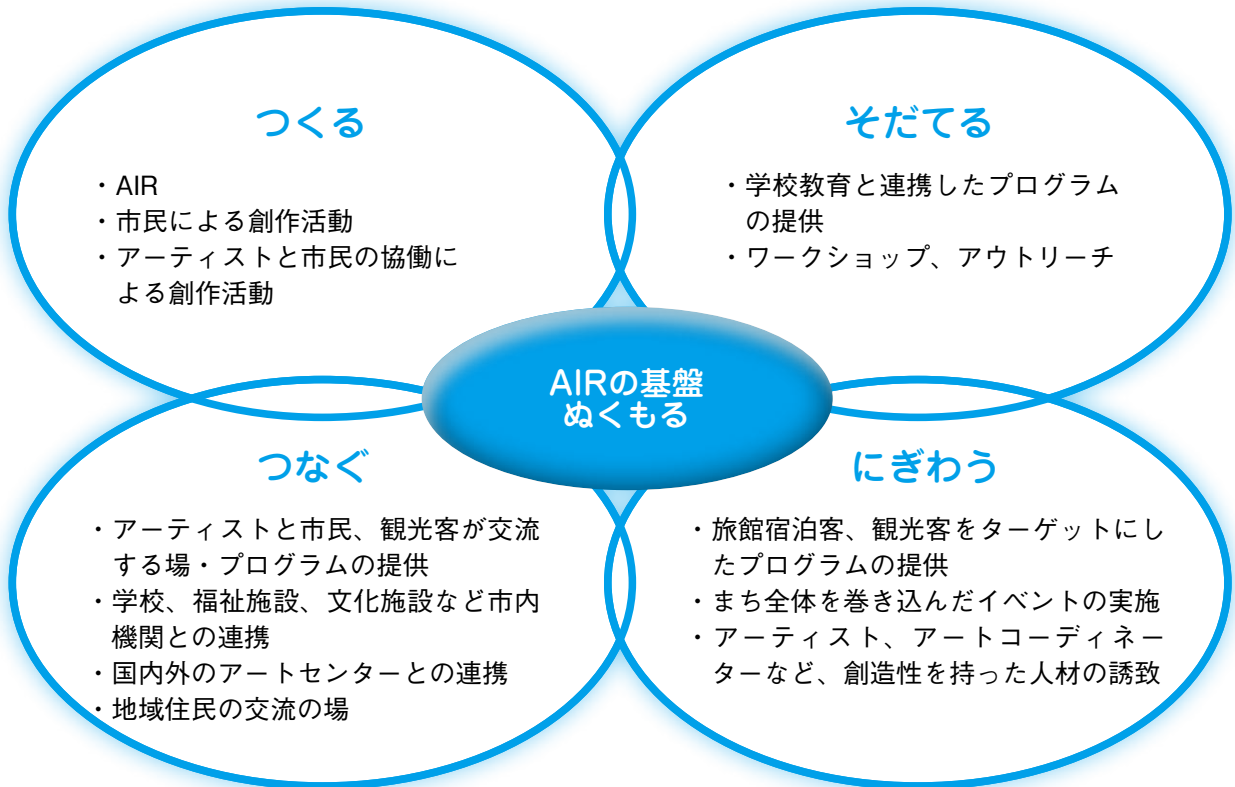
つくる

・AIR
・市民による創作活動
・アーティストと市民の協働による創作活動

そだてる

・学校教育と連携したプログラムの提供
・ワークショップ、アウトリーチ

AIRの基盤
ぬくもる

つなぐ

・アーティストと市民、観光客が交流する場・プログラムの提供
・学校、福祉施設、文化施設など市内機関との連携
・国内外のアートセンターとの連携
・地域住民の交流の場

にぎわう

・旅館宿泊客、観光客をターゲットにしたプログラムの提供
・まち全体を巻き込んだイベントの実施
・アーティスト、アートコーディネーターなど、創造性を持った人材の誘致